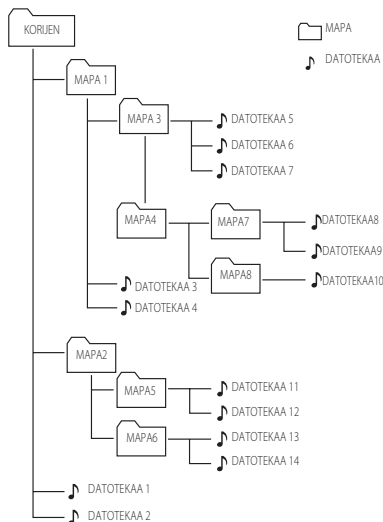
KORIJEN

MAPA

DATOTEKAA

MAPA 1

MAPA 3

DATOTEKAA 5

DATOTEKAA 6

DATOTEKAA 7

MAPA4

MAPA7

DATOTEKAA8

DATOTEKAA9

MAPA8

DATOTEKAA10

DATOTEKAA 3

DATOTEKAA 4

MAPA2

MAPA5

DATOTEKAA 11

DATOTEKAA 12

MAPA6

DATOTEKAA 13

DATOTEKAA 14

DATOTEKAA 1

DATOTEKAA 2